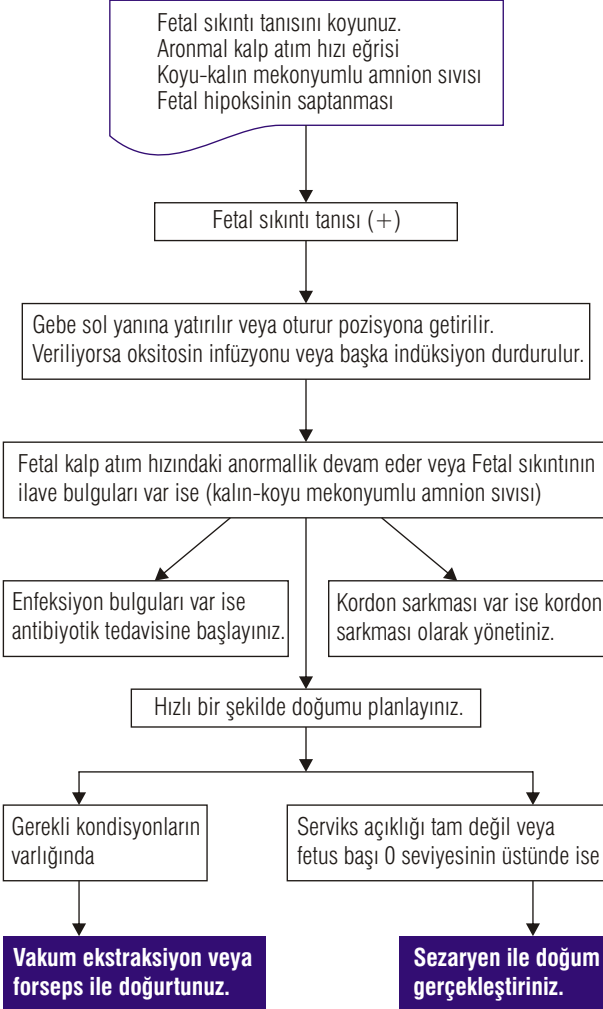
Fetal sıkıntı tanısını koyunuz.
Aronmal kalp atım hızı eğrisi
Koyu-kalın mekonyumlu amnion sıvısı
Fetal hipoksinin saptanması

Fetal sıkıntı tanısı (+)

Gebe sol yanına yatırılır veya oturur pozisyona getirilir. Veriliyorsa oksitosin infüzyonu veya başka indüksiyon durdurulur.

Fetal kalp atım hızındaki anormallik devam eder veya Fetal sıkıntının ilave bulguları var ise (kalın-koyu mekonyumlu amnion sıvısı)

Enfeksiyon bulguları var ise antibiyotik tedavisine başlayınız.

Kordon sarkması var ise kordon sarkması olarak yönetiniz.

Hızlı bir şekilde doğumu planlayınız.

Gerekli kondisyonların varlığında

Serviks açıklığı tam değil veya fetus başı 0 seviyesinin üstünde ise

Vakum ekstraksiyon veya forseps ile doğurtunuz.

Sezaryen ile doğum gerçekleştiriniz.